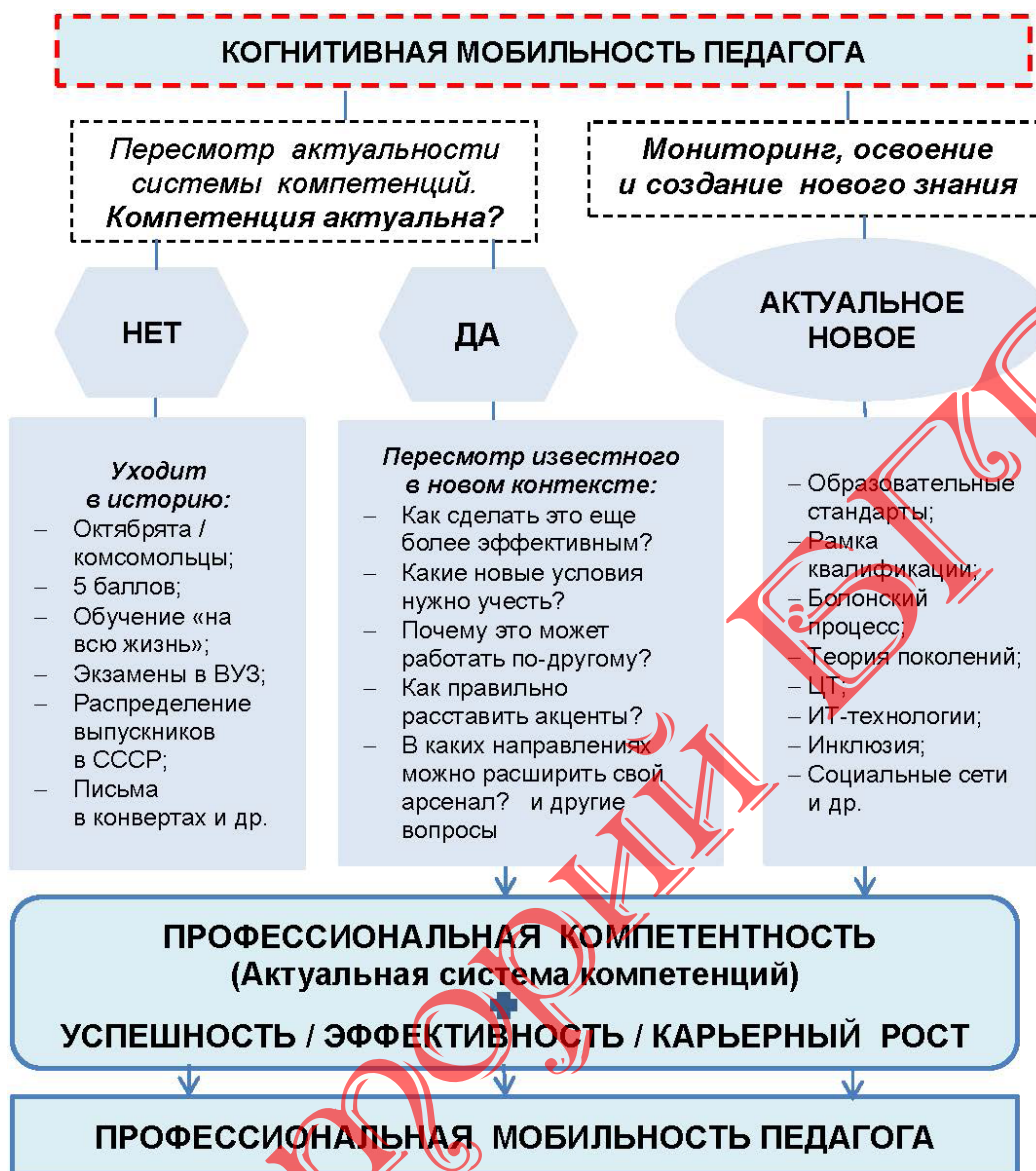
КОГНИТИВНАЯ МОБИЛЬНОСТЬ ПЕДАГОГА

Пересмотр актуальности системы компетенций. Компетенция актуальна?

Мониторинг, освоение и создание нового знания

НЕТ

ДА

АКТУАЛЬНОЕ НОВОЕ

Уходит в историю:
– Октябрята / комсомольцы;
– 5 баллов;
– Обучение «на всю жизнь»;
– Экзамены в ВУЗ;
– Распределение выпускников в СССР;
– Письма в конвертах и др.

Пересмотр известного в новом контексте:
– Как сделать это еще более эффективным?
– Какие новые условия нужно учесть?
– Почему это может работать по-другому?
– Как правильно расставить акценты?
– В каких направлениях можно расширить свой арсенал? и другие вопросы

– Образовательные стандарты;
– Рамка квалификации;
– Болонский процесс;
– Теория поколений;
– ЦТ;
– ИТ-технологии;
– Инклюзия;
– Социальные сети и др.

ПРОФЕССИОНАЛЬНАЯ КОМПЕТЕНТНОСТЬ (Актуальная система компетенций)
+
УСПЕШНОСТЬ / ЭФФЕКТИВНОСТЬ / КАРЬЕРНЫЙ РОСТ

ПРОФЕССИОНАЛЬНАЯ МОБИЛЬНОСТЬ ПЕДАГОГА

РЕПОЗИТОРИЙ БГПУ